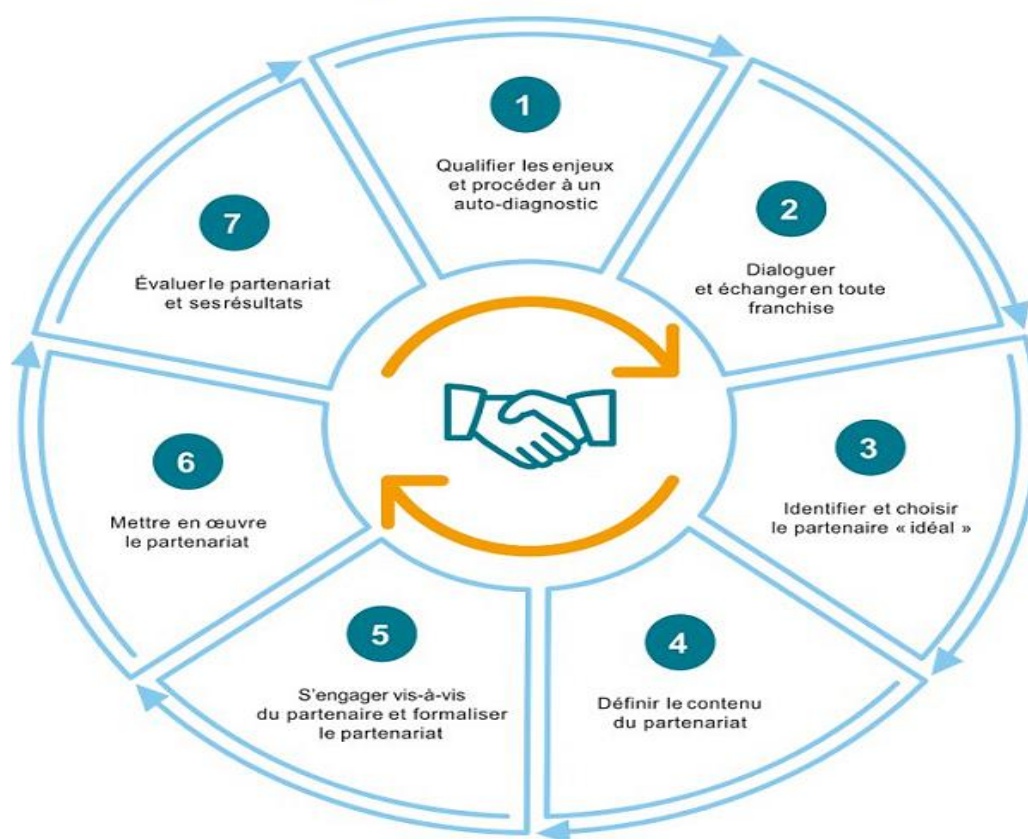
1

Qualifier les enjeux et procéder à un auto-diagnostic

2

Dialoguer et échanger en toute franchise

3

Identifier et choisir le partenaire « idéal »

4

Définir le contenu du partenariat

5

S'engager vis-à-vis du partenaire et formaliser le partenariat

6

Mettre en œuvre le partenariat

7

Évaluer le partenariat et ses résultats